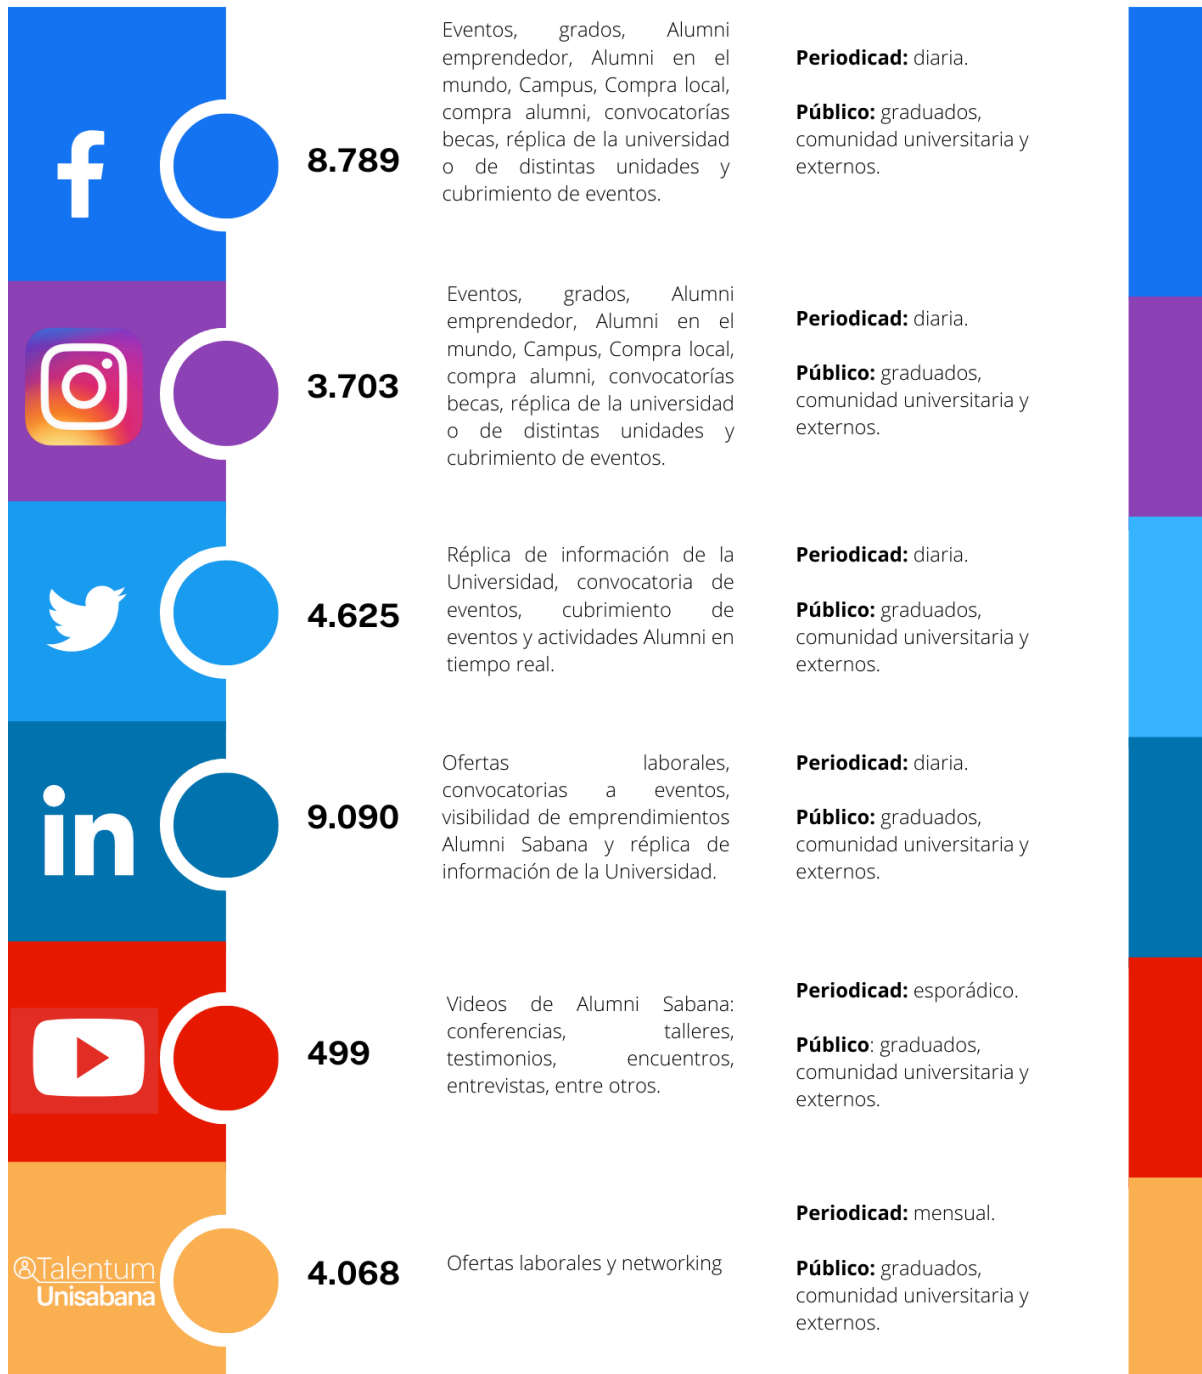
f

8.789

Eventos, grados, Alumni emprendedor, Alumni en el mundo, Campus, Compra local, compra alumni, convocatorías becas, réplica de la universidad o de distintas unidades y cubrimiento de eventos.

**Periodicad:** diaria.

**Público:** graduados, comunidad universitaria y externos.

3.703

Eventos, grados, Alumni emprendedor, Alumni en el mundo, Campus, Compra local, compra alumni, convocatorías becas, réplica de la universidad o de distintas unidades y cubrimiento de eventos.

**Periodicad:** diaria.

**Público:** graduados, comunidad universitaria y externos.

4.625

Réplica de información de la Universidad, convocatoria de eventos, cubrimiento de eventos y actividades Alumni en tiempo real.

**Periodicad:** diaria.

**Público:** graduados, comunidad universitaria y externos.

in

9.090

Ofertas laborales, convocatorias a eventos, visibilidad de emprendimientos Alumni Sabana y réplica de información de la Universidad.

**Periodicad:** diaria.

**Público:** graduados, comunidad universitaria y externos.

499

Videos de Alumni Sabana: conferencias, talleres, testimonios, encuentros, entrevistas, entre otros.

**Periodicad:** esporádico.

**Público**: graduados, comunidad universitaria y externos.

Talentum Unisabana

4.068

Ofertas laborales y networking

**Periodicad:** mensual.

**Público:** graduados, comunidad universitaria y externos.